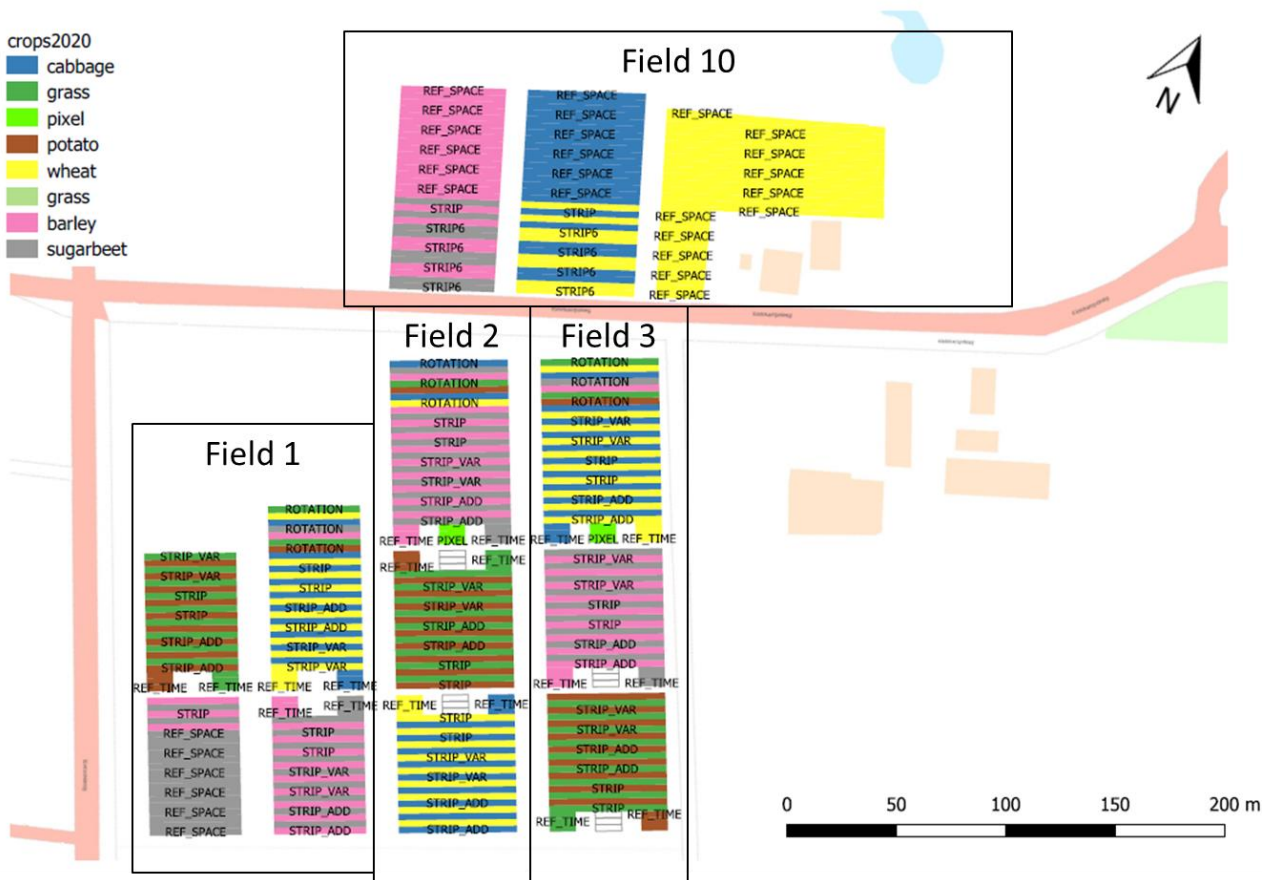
crops2020
cabbage
grass
pixel
potato
wheat
grass
barley
sugarbeet

Field 10

N

REF_SPACE
REF_SPACE
REF_SPACE
REF_SPACE
REF_SPACE
REF_SPACE
STRIP
STRIP6
STRIP6
STRIP6
STRIP6

REF_SPACE
REF_SPACE
REF_SPACE
REF_SPACE
REF_SPACE
REF_SPACE
STRIP
STRIP6
STRIP6
STRIP6
STRIP6

REF_SPACE
REF_SPACE
REF_SPACE
REF_SPACE
REF_SPACE
REF_SPACE
REF_SPACE
REF_SPACE
REF_SPACE
REF_SPACE
REF_SPACE

Field 2
ROTATION
ROTATION
ROTATION
STRIP
STRIP
STRIP_VAR
STRIP_VAR
STRIP_ADD
STRIP_ADD
REF_TIME PIXEL REF_TIME
REF_TIME
REF_TIME
STRIP_VAR
STRIP_VAR
STRIP_ADD
STRIP_ADD
STRIP
STRIP
REF_TIME REF_TIME
STRIP
STRIP
STRIP_VAR
STRIP_VAR
STRIP_ADD
STRIP_ADD

Field 3
ROTATION
ROTATION
ROTATION
STRIP_VAR
STRIP_VAR
STRIP
STRIP
STRIP_ADD
STRIP_ADD
REF_TIME PIXEL REF_TIME
STRIP_VAR
STRIP_VAR
STRIP
STRIP
STRIP_ADD
STRIP_ADD
REF_TIME REF_TIME
STRIP_VAR
STRIP_VAR
STRIP_ADD
STRIP_ADD
STRIP
STRIP
REF_TIME REF_TIME

Field 1
STRIP_VAR
STRIP_VAR
STRIP
STRIP
STRIP_ADD
STRIP_ADD
REF_TIME REF_TIME
STRIP
REF_SPACE
REF_SPACE
REF_SPACE
REF_SPACE
REF_SPACE
REF_SPACE

ROTATION
ROTATION
ROTATION
STRIP
STRIP
STRIP_ADD
STRIP_ADD
STRIP_VAR
STRIP_VAR
REF_TIME REF_TIME
REF_TIME REF_TIME
STRIP
STRIP
STRIP_VAR
STRIP_VAR
STRIP_ADD
STRIP_ADD

0 50 100 150 200 m